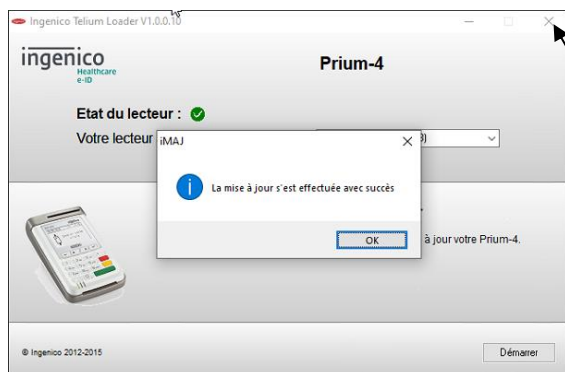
Ingenico Telium Loader V1.0.0.10

ingenico
Healthcare
e-ID

Prium-4

Etat du lecteur :

Votre lecteur

iMAJ

La mise à jour s'est effectuée avec succès

OK

à jour votre Prium-4.

© Ingenico 2012-2015

Démarrer